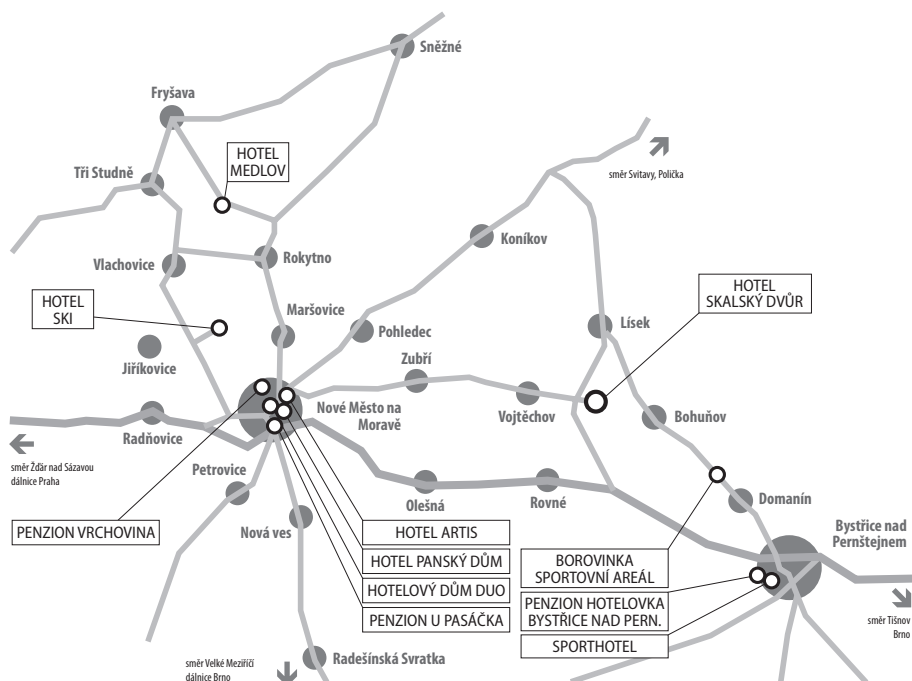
Sněžné

Fryšava

HOTEL MEDLOV

Tři Studně

směr Svitavy, Polička

Koníkov

Vlachovice

Rokytno

HOTEL SKI

Maršovice

HOTEL SKALSKÝ DVŮR

Lísek

Pohledec

Jiříkovice

Zubří

Nové Město na Moravě

Vojtěchov

Bohuňov

Radňovice

směr Žďár nad Sázavou dálnice Praha

Petrovice

Olešná

Rovné

Domanín

PENZION VRCHOVINA

Nová ves

HOTEL ARTIS

Bystřice nad Pernštejnem

HOTEL PANSKÝ DŮM

BOROVINKA SPORTOVNÍ AREÁL

HOTELOVÝ DŮM DUO

PENZION HOTELOVKA BYSTŘICE NAD PERN.

PENZION U PASÁČKA

směr Tišnov Brno

SPORTHOTEL

směr Velké Meziříčí dálnice Brno

Radešínská Svratka